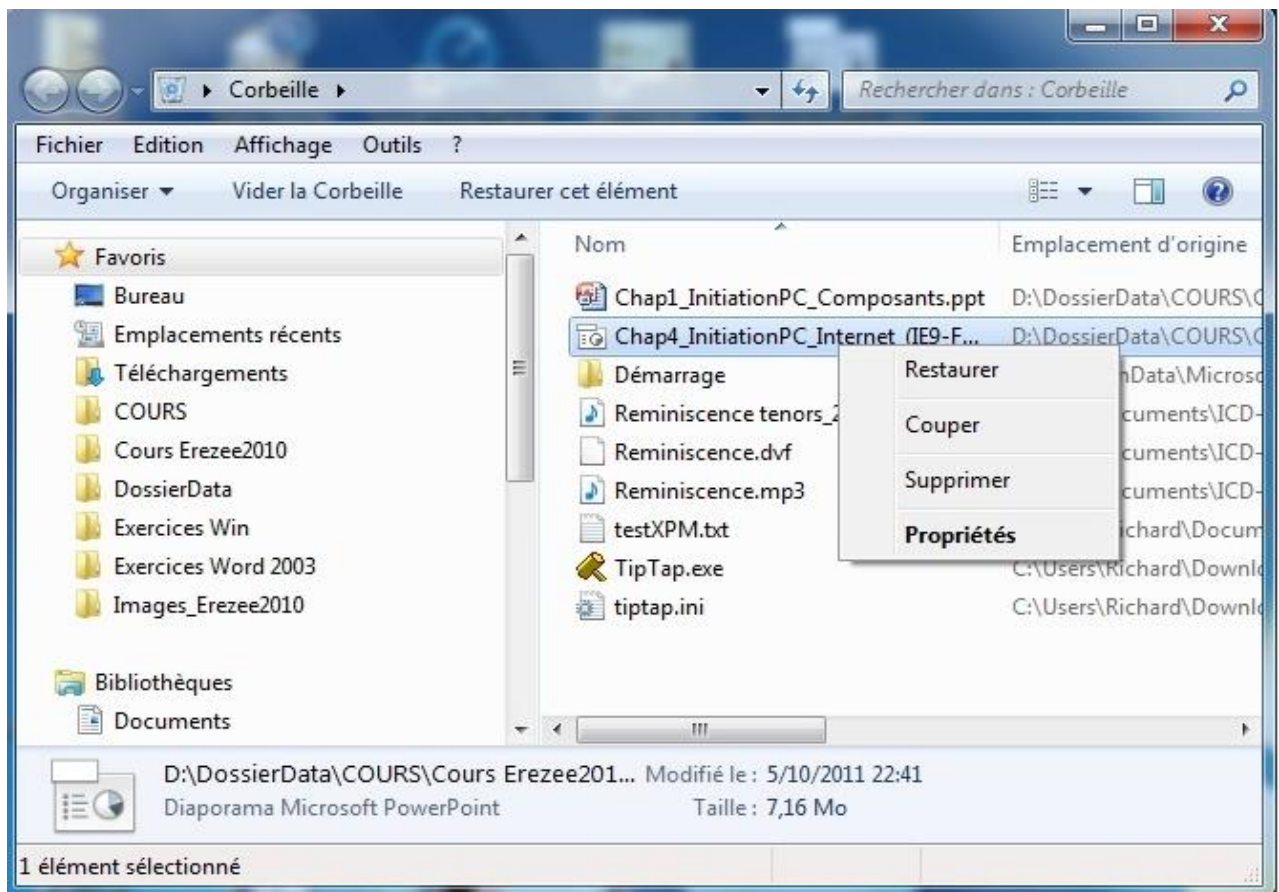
Corbeille ▸

Rechercher dans : Corbeille

Fichier Edition Affichage Outils ?

Organiser ▾ Vider la Corbeille Restaurer cet élément

Favoris
Bureau
Emplacements récents
Téléchargements
COURS
Cours Erezee2010
DossierData
Exercices Win
Exercices Word 2003
Images_Erezee2010

Bibliothèques
Documents

| Nom | Emplacement d'origine |
|---|---|
| Chap1_InitiationPC_Composants.ppt | D:\DossierData\COURS\C |
| Chap4_InitiationPC_Internet (IE9-F... | D:\DossierData\COURS\C |
| Démarrage | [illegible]nData\Microso |
| Reminiscence tenors_2 | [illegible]cuments\ICD- |
| Reminiscence.dvf | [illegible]cuments\ICD- |
| Reminiscence.mp3 | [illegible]cuments\ICD- |
| testXPM.txt | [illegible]ichard\Docum |
| TipTap.exe | C:\Users\Richard\Downl |
| tiptap.ini | C:\Users\Richard\Downl |

Restaurer
Couper
Supprimer
Propriétés

D:\DossierData\COURS\Cours Erezee201... Modifié le : 5/10/2011 22:41
Diaporama Microsoft PowerPoint Taille : 7,16 Mo

1 élément sélectionné